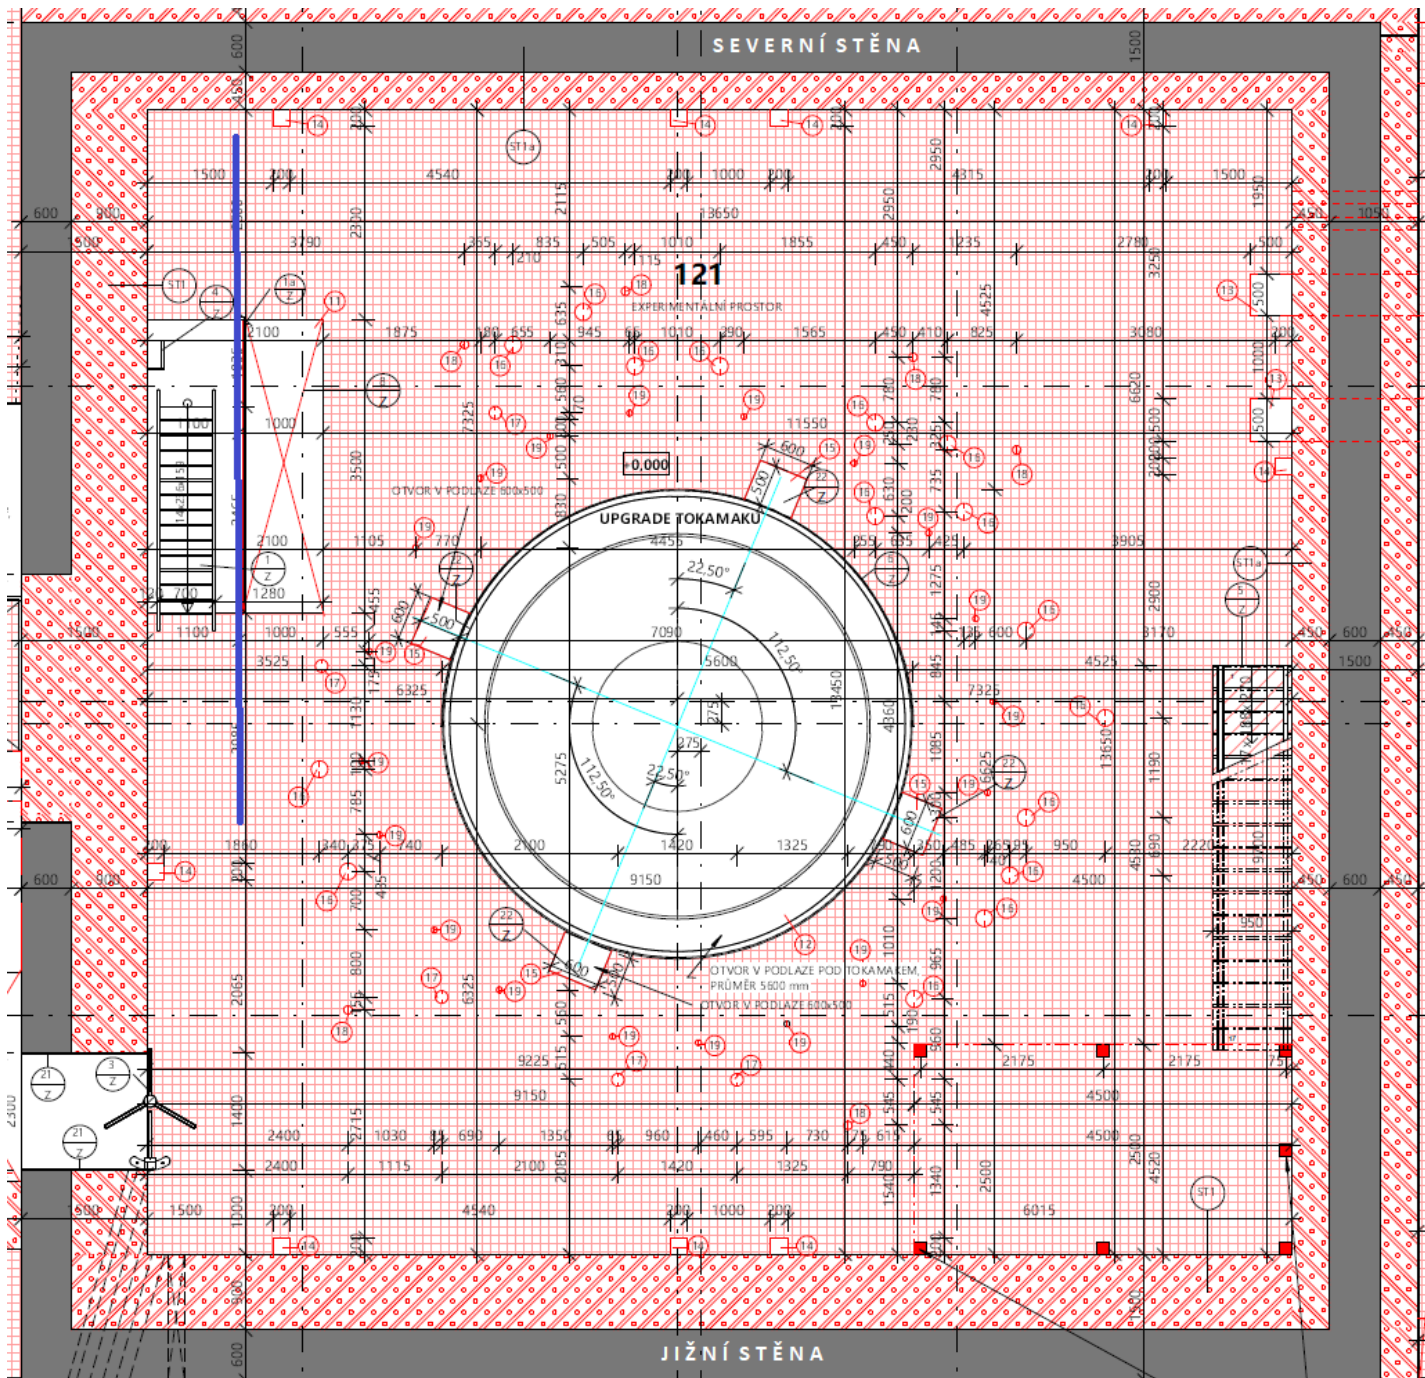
SEVERNÍ STĚNA

121
EXPERIMENTÁLNÍ PROSTOR

+0,000

UPGRADE TOKAMAKU

OTVOR V PODLAZE 600x500

OTVOR V PODLAZE POD TOKAMAKEM, PRŮMĚR 5600 mm

OTVOR V PODLAZE 600x500

JIŽNÍ STĚNA

600 1500 200 4540 200 1000 200 4315 200 1500 1500 1950 450 1050
600 900 13650 2950 2950 2115 2300
500 3790 265 835 505 1010 1855 450 1235 2780 500 3250 4525
2100 1875 180 655 635 945 65 1010 390 1565 450 410 825 3080 200 500
1000 7325 11550 780 790 6620 500 1000
1100 1000 3500 600 200 250 230 630 735 200 500
2100 1105 770 4455 255 695 425 3905
700 1280 455 600 500 22,50° 1275 2900 ST1a
1500 1100 1000 555 7090 145 600 3170 450 600 450
3525 6325 5600 112,50° 845 4525 1500
1130 10450 4360 7325
275 275 1085 13650 1190
22,50° 112,50° 5275 3625
785 340 375 140 2100 1420 1325 600 350 485 565 85 950 2220
600 900 200 1860 700 485 9150 1200 4500 600 450
2065 800 6325 1010 965 4580 690
560 515 9225 9150 2175 2175
1400 2400 2715 1030 690 1350 960 460 595 730 615 4500
2400 1115 2100 2085 1420 1325 790 2500 4520
1500 200 4540 200 1000 200 6015 1540 1340 2500
900 1000 600 1500 2300
ST1 ST1a ST1 ST1a